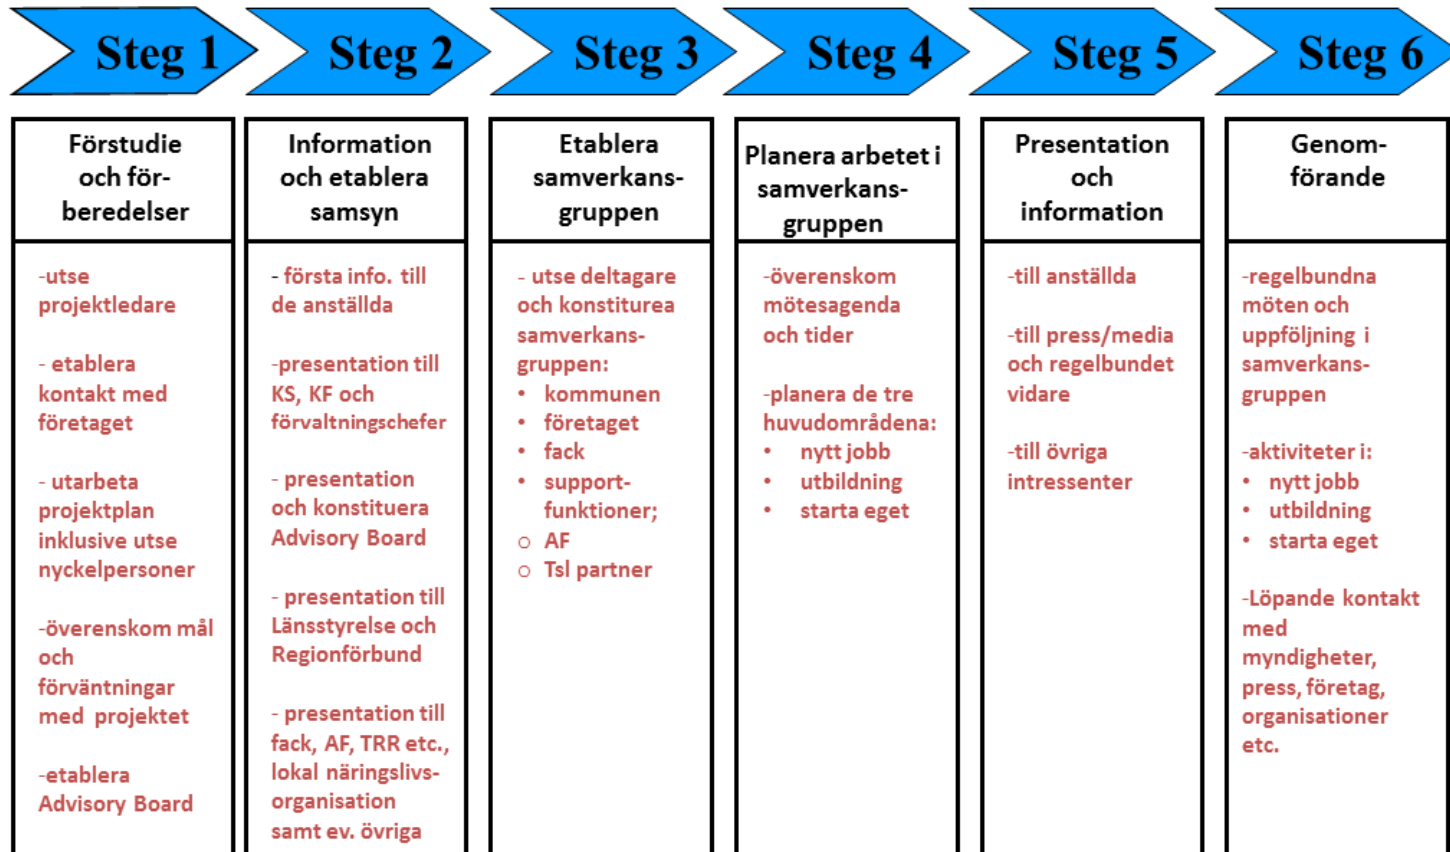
Steg 1

Förstudie och förberedelser

-utse projektledare

- etablera kontakt med företaget

- utarbeta projektplan inklusive utse nyckelpersoner

-överenskom mål och förväntningar med projektet

-etablera Advisory Board

Steg 2

Information och etablera samsyn

- första info. till de anställda

-presentation till KS, KF och förvaltningschefer

- presentation och konstituera Advisory Board

- presentation till Länsstyrelse och Regionförbund

- presentation till fack, AF, TRR etc., lokal näringslivsorganisation samt ev. övriga

Steg 3

Etablera samverkansgruppen

- utse deltagare och konstiturea samverkansgruppen:
• kommunen
• företaget
• fack
• supportfunktioner;
○ AF
○ Tsl partner

Steg 4

Planera arbetet i samverkansgruppen

-överenskom mötesagenda och tider

-planera de tre huvudområdena:
• nytt jobb
• utbildning
• starta eget

Steg 5

Presentation och information

-till anställda

-till press/media och regelbundet vidare

-till övriga intressenter

Steg 6

Genomförande

-regelbundna möten och uppföljning i samverkansgruppen

-aktiviteter i:
• nytt jobb
• utbildning
• starta eget

-Löpande kontakt med myndigheter, press, företag, organisationer etc.